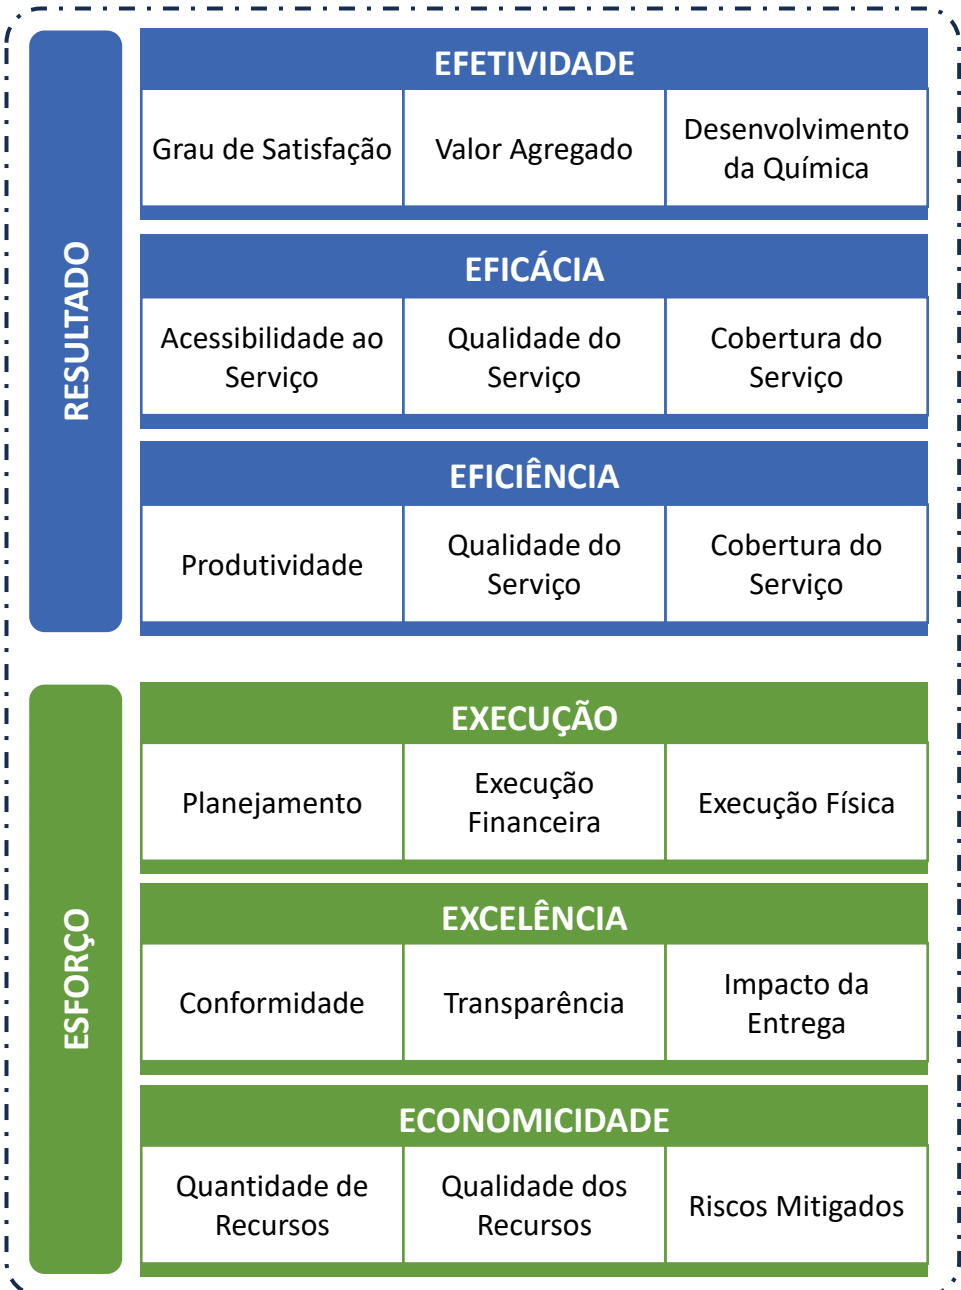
RESULTADO

EFETIVIDADE

| Grau de Satisfação | Valor Agregado | Desenvolvimento da Química |
|---|---|---|

EFICÁCIA

| Acessibilidade ao Serviço | Qualidade do Serviço | Cobertura do Serviço |
|---|---|---|

EFICIÊNCIA

| Produtividade | Qualidade do Serviço | Cobertura do Serviço |
|---|---|---|

ESFORÇO

EXECUÇÃO

| Planejamento | Execução Financeira | Execução Física |
|---|---|---|

EXCELÊNCIA

| Conformidade | Transparência | Impacto da Entrega |
|---|---|---|

ECONOMICIDADE

| Quantidade de Recursos | Qualidade dos Recursos | Riscos Mitigados |
|---|---|---|